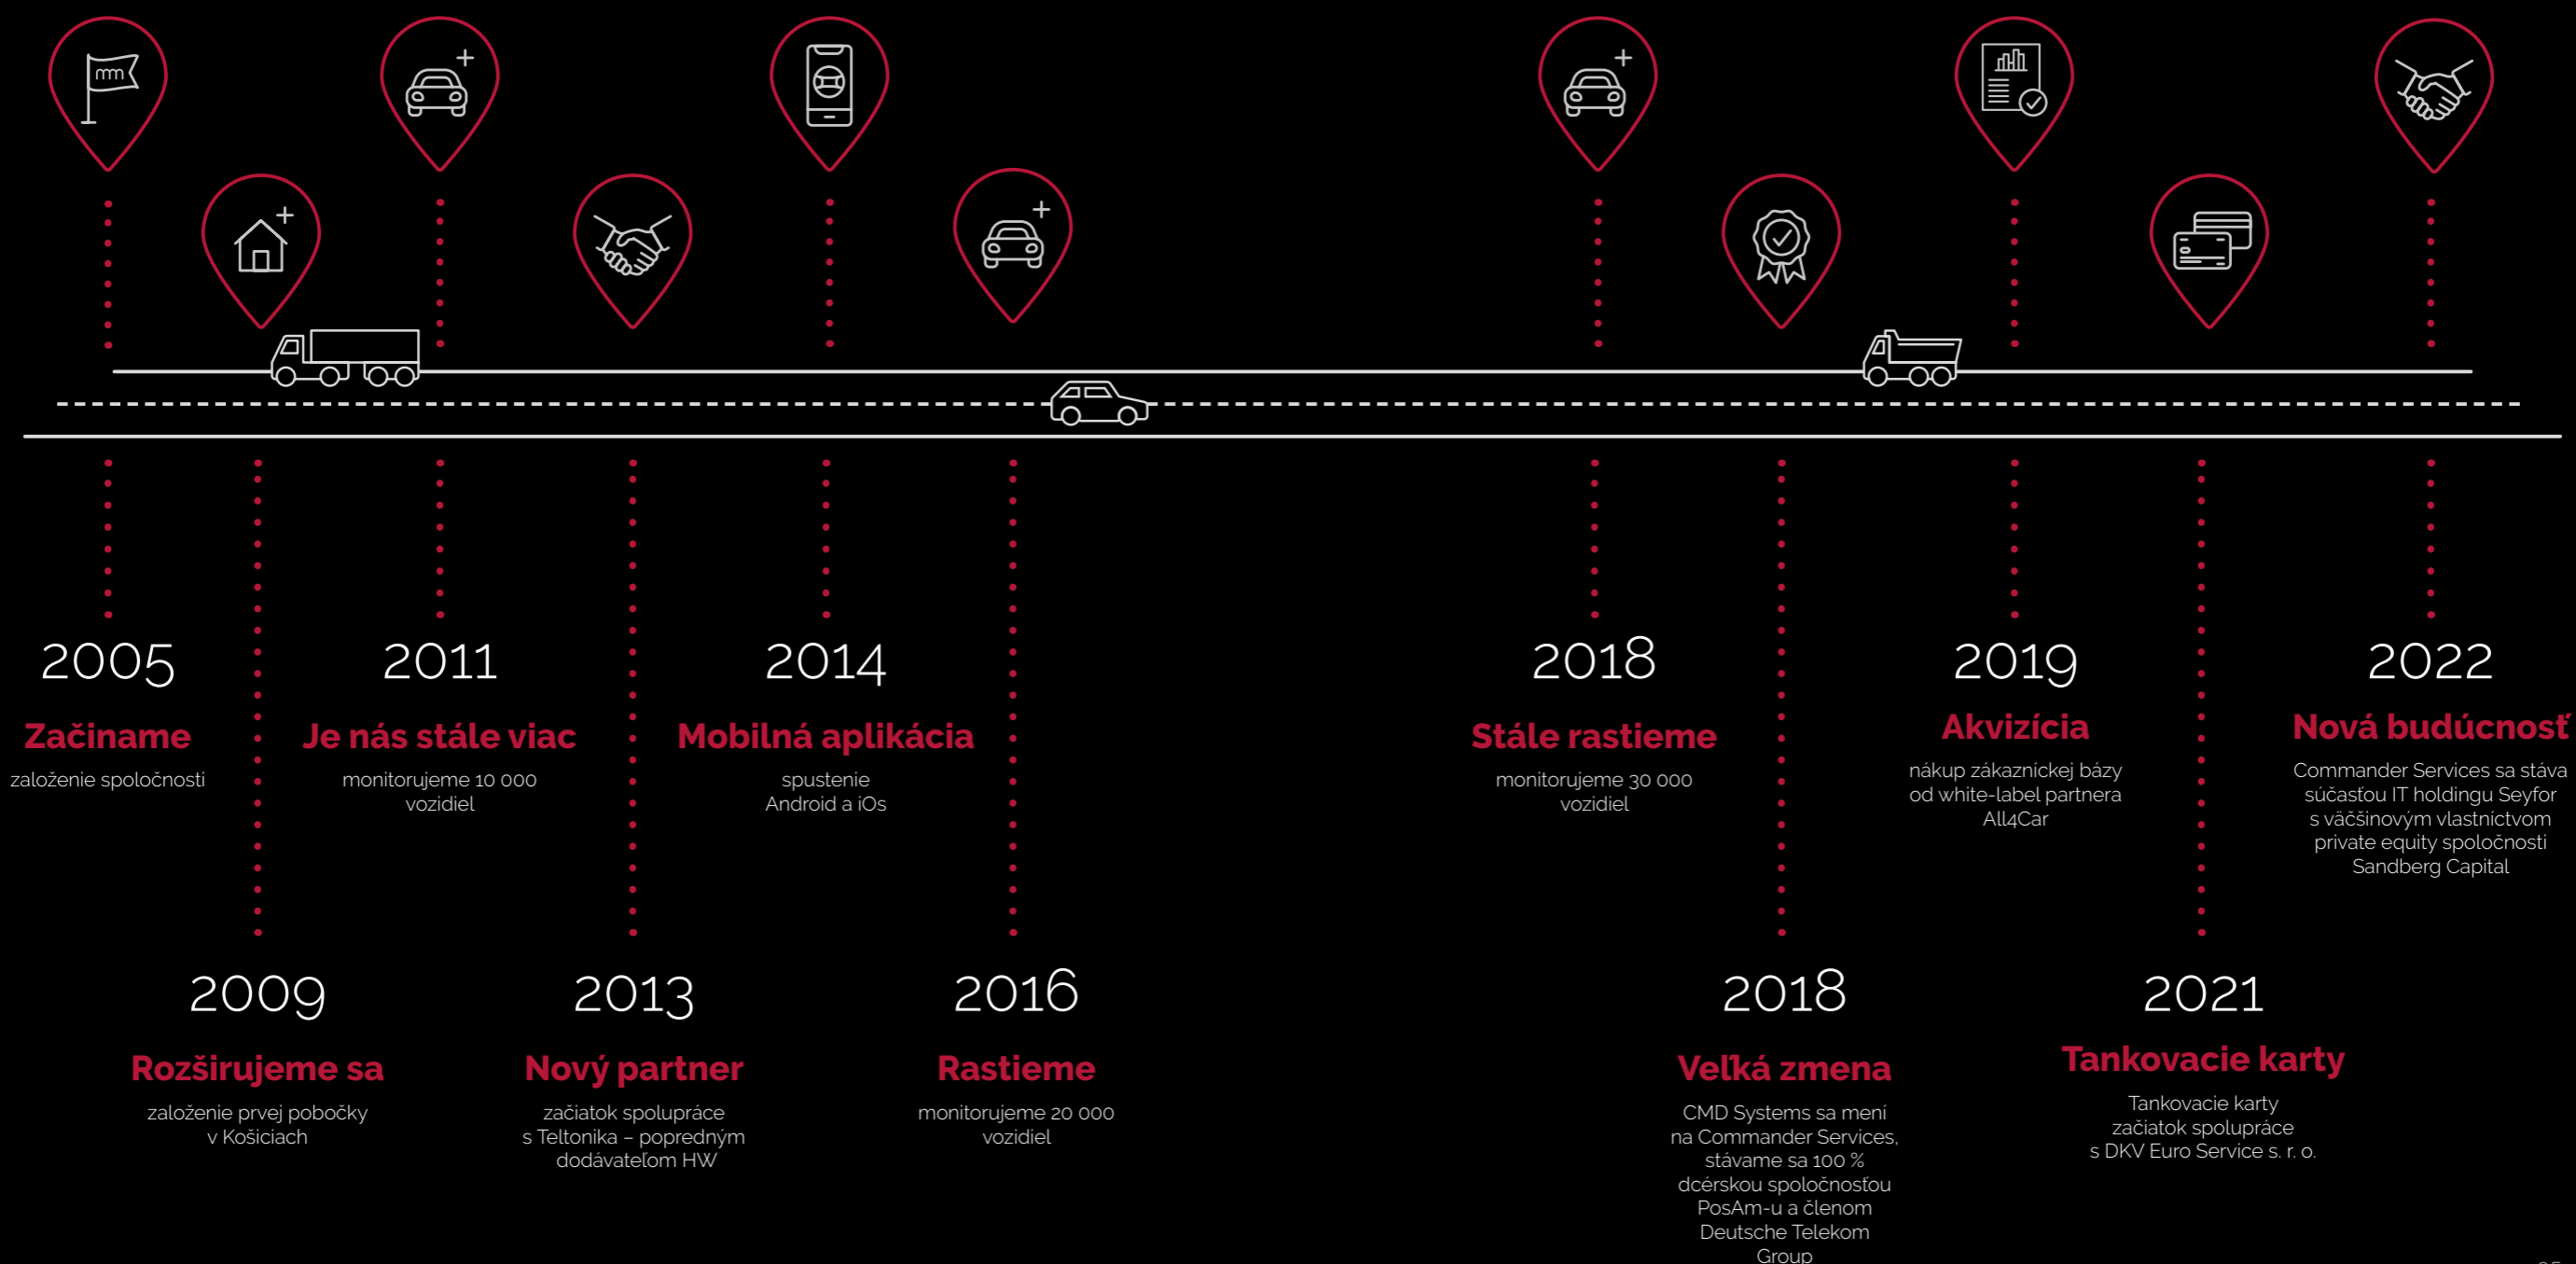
2005
Začíname
založenie spoločnosti

2009
Rozširujeme sa
založenie prvej pobočky v Košiciach

2011
Je nás stále viac
monitorujeme 10 000 vozidiel

2013
Nový partner
začiatok spolupráce s Teltonika – popredným dodávateľom HW

2014
Mobilná aplikácia
spustenie Android a iOs

2016
Rastieme
monitorujeme 20 000 vozidiel

2018
Stále rastieme
monitorujeme 30 000 vozidiel

2018
Veľká zmena
CMD Systems sa mení na Commander Services, stávame sa 100 % dcérskou spoločnosťou PosAm-u a členom Deutsche Telekom Group

2019
Akvizícia
nákup zákazníckej bázy od white-label partnera All4Car

2021
Tankovacie karty
Tankovacie karty začiatok spolupráce s DKV Euro Service s. r. o.

2022
Nová budúcnosť
Commander Services sa stáva súčasťou IT holdingu Seyfor s väčšinovým vlastníctvom private equity spoločnosti Sandberg Capital